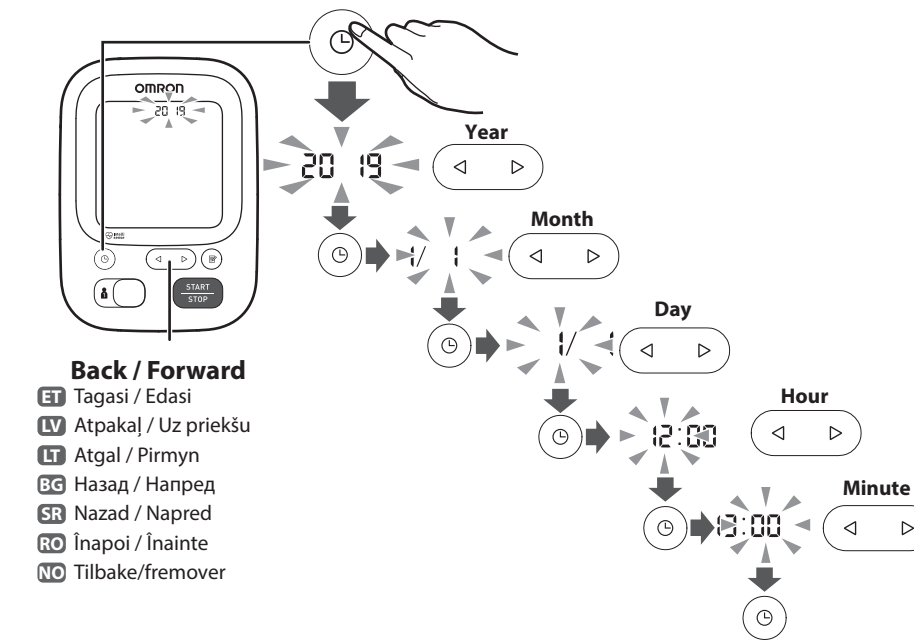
OMRON
2019

START
STOP

Back / Forward
ET Tagasi / Edasi
LV Atpakaļ / Uz priekšu
LT Atgal / Pirmyn
BG Назад / Напред
SR Nazad / Napred
RO Înapoi / Înainte
NO Tilbake/fremover

2019
Year
Month
1/ 1
Day
1/ 1
Hour
12:00
Minute
12:00